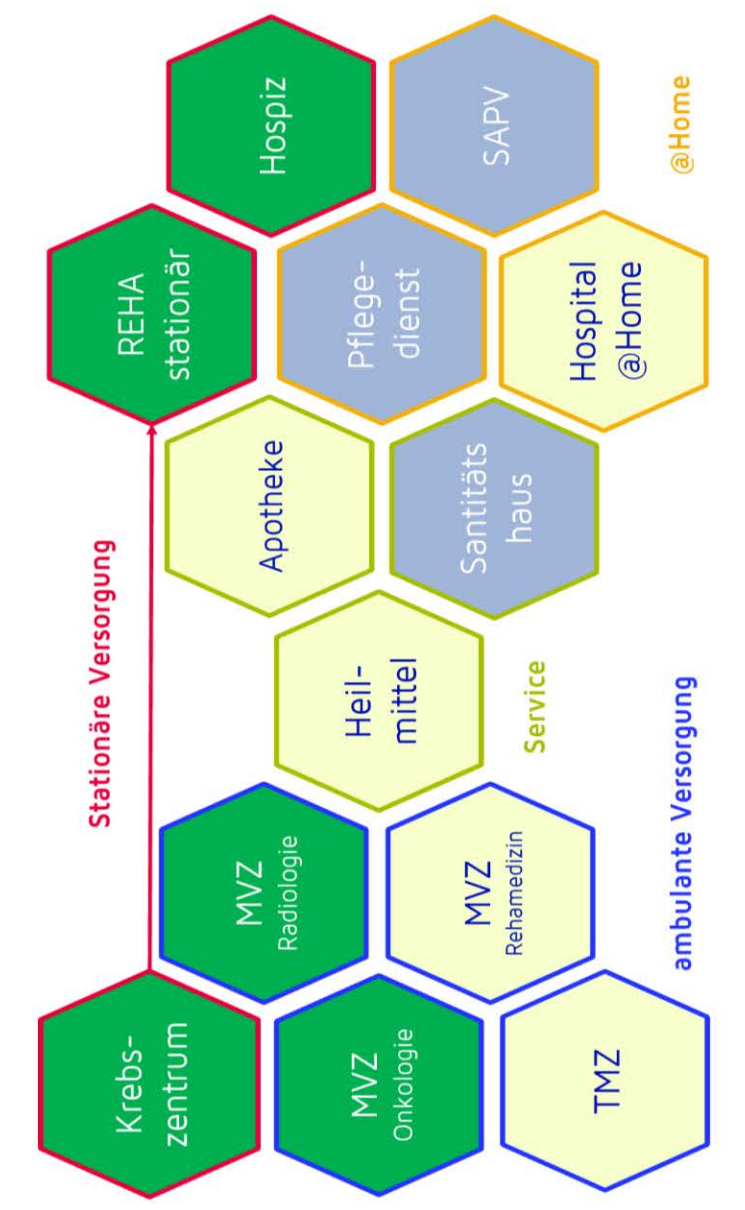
Stationäre Versorgung

Krebs-zentrum

MVZ Radiologie

REHA stationär

Hospiz

MVZ Onkologie

MVZ Rehamedizin

Heil-mittel

Apotheke

Pflege-dienst

SAPV

TMZ

Service

Santitäts haus

Hospital @Home

@Home

ambulante Versorgung